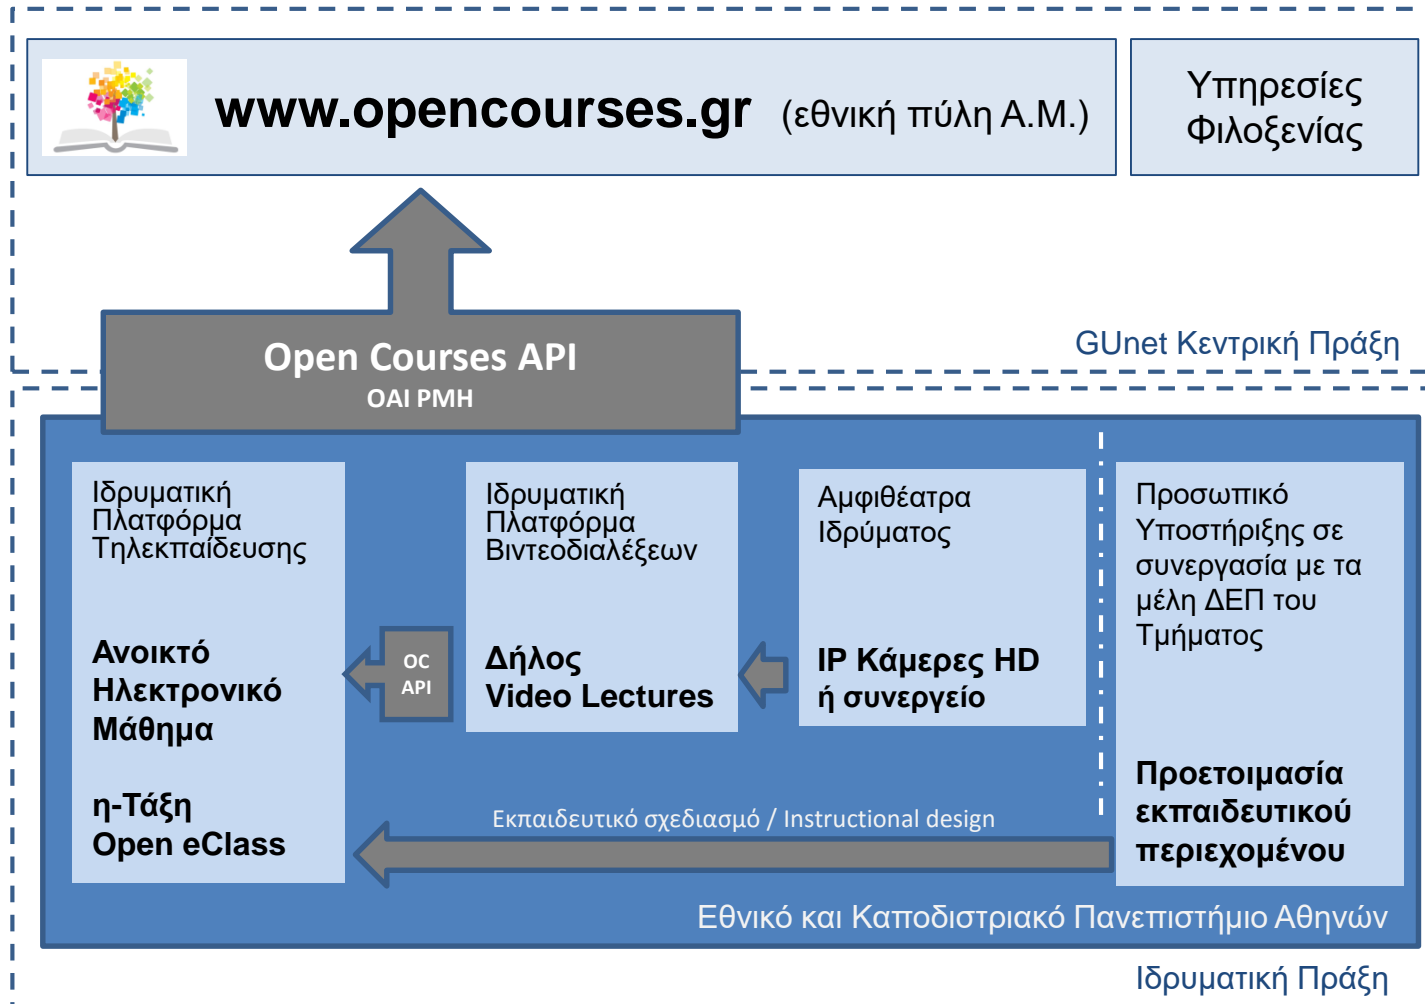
www.opencourses.gr (εθνική πύλη Α.Μ.)

Υπηρεσίες Φιλοξενίας

Open Courses API
OAI PMH

GUnet Κεντρική Πράξη

Ιδρυματική Πλατφόρμα Τηλεκπαίδευσης

Ανοικτό Ηλεκτρονικό Μάθημα

η-Τάξη
Open eClass

OC API

Ιδρυματική Πλατφόρμα Βιντεοδιαλέξεων

Δήλος
Video Lectures

Αμφιθέατρα Ιδρύματος

IP Κάμερες HD ή συνεργείο

Προσωπικό Υποστήριξης σε συνεργασία με τα μέλη ΔΕΠ του Τμήματος

Προετοιμασία εκπαιδευτικού περιεχομένου

Εκπαιδευτικό σχεδιασμό / Instructional design

Εθνικό και Καποδιστριακό Πανεπιστήμιο Αθηνών

Ιδρυματική Πράξη